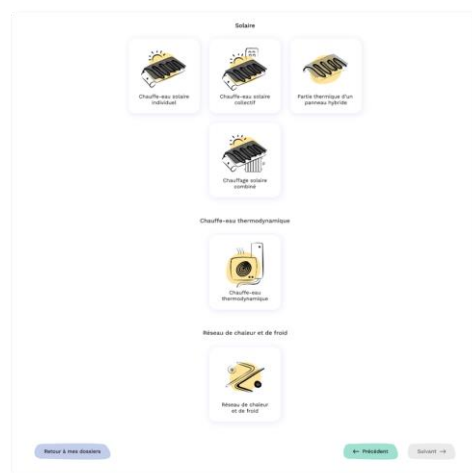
Solaire

Chauffe-eau solaire individuel

Chauffe-eau solaire collectif

Partie thermique d'un panneau hybride

Chauffage solaire combiné

Chauffe-eau thermodynamique

Chauffe-eau thermodynamique

Réseau de chaleur et de froid

Réseau de chaleur et de froid

Retour à mes dossiers

← Précédent

Suivant →